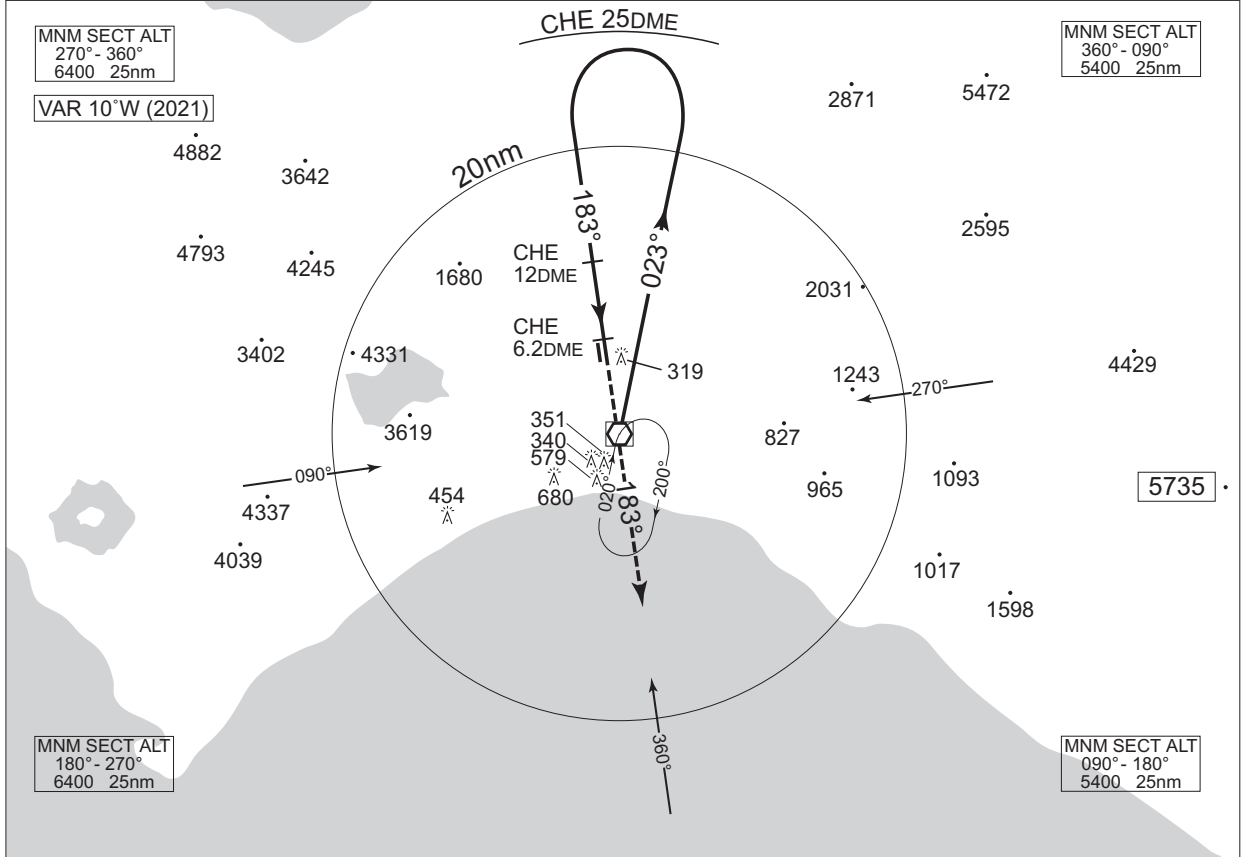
MNM SECT ALT
270° - 360°
6400 25nm

VAR 10°W (2021)

CHE 25DME

MNM SECT ALT
360° - 090°
5400 25nm

2871

5472

4882

3642

20nm

183°

023°

2595

4793

4245

1680

CHE
12DME

2031

CHE
6.2DME

3402

4331

319

1243

270°

4429

3619

351

340

579

680

827

090°

020°

200°

183°

965

1093

5735

454

4337

4039

1017

1598

360°

MNM SECT ALT
180° - 270°
6400 25nm

MNM SECT ALT
090° - 180°
5400 25nm